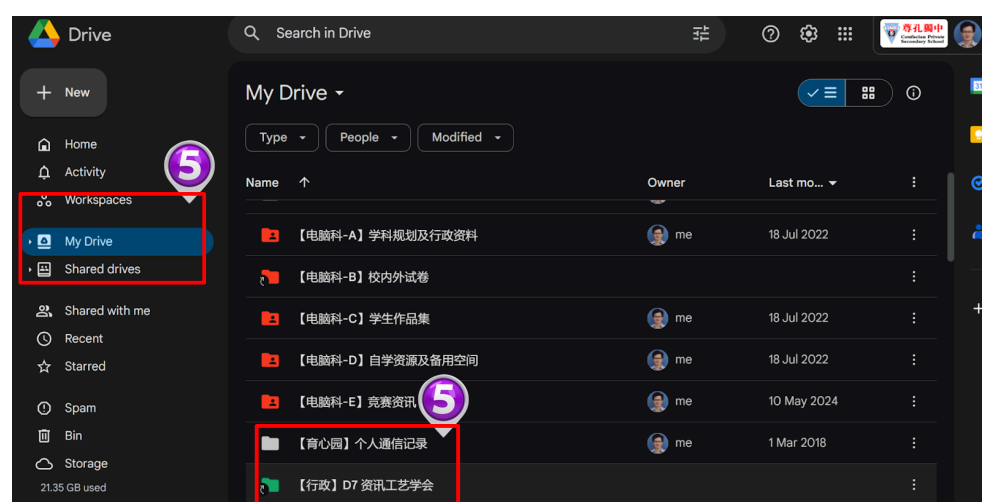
Drive

Search in Drive

尊孔獨中
Confucian Private Secondary School

New

Home
Activity
Workspaces

My Drive
Shared drives

Shared with me
Recent
Starred

Spam
Bin
Storage
21.35 GB used

5

My Drive

Type
People
Modified

| Name ↑ | Owner | Last mo... |
|---|---|---|
| 【电脑科-A】学科规划及行政资料 | me | 18 Jul 2022 |
| 【电脑科-B】校内外试卷 | | |
| 【电脑科-C】学生作品集 | me | 18 Jul 2022 |
| 【电脑科-D】自学资源及备用空间 | me | 18 Jul 2022 |
| 【电脑科-E】竞赛资讯 | me | 10 May 2024 |
| 【育心园】个人通信记录 | me | 1 Mar 2018 |
| 【行政】D7 资讯工艺学会 | | |

5